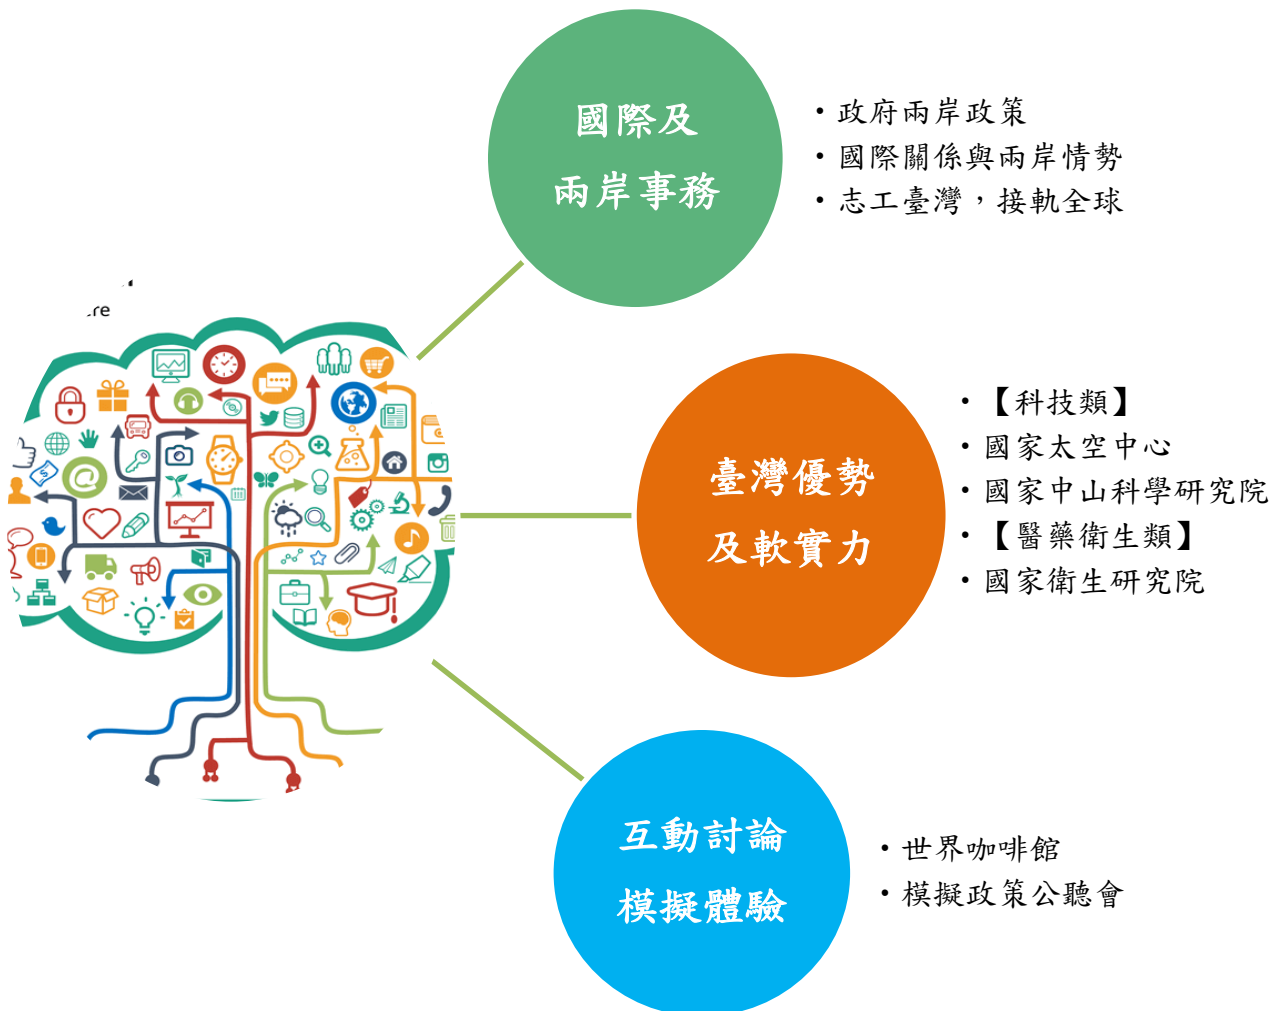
.re

國際及
兩岸事務

• 政府兩岸政策
• 國際關係與兩岸情勢
• 志工臺灣，接軌全球

臺灣優勢
及軟實力

• 【科技類】
• 國家太空中心
• 國家中山科學研究院
• 【醫藥衛生類】
• 國家衛生研究院

互動討論
模擬體驗

• 世界咖啡館
• 模擬政策公聽會